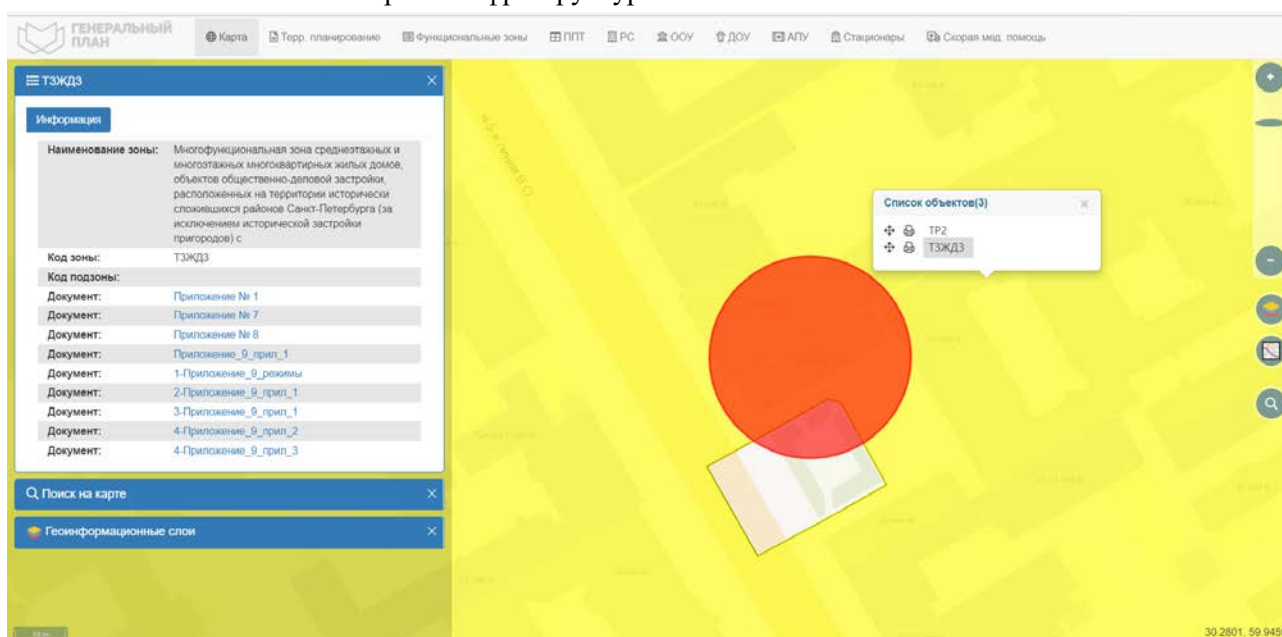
ГЕНЕРАЛЬНЫЙ ПЛАН

Карта | Терр. планирование | Функциональные зоны | ППТ | РС | ООУ | ДОУ | АПУ | Стационары | Скорая мед. помощь

ТЗЖД3

Информация

| | |
|---|---|
| Наименование зоны: | Многофункциональная зона среднеэтажных и многоэтажных многоквартирных жилых домов, объектов общественно-деловой застройки, расположенных на территории исторически сложившихся районов Санкт-Петербурга (за исключением исторической застройки пригородов) с |
| Код зоны: | ТЗЖД3 |
| Код подзоны: | |
| Документ: | Приложение № 1 |
| Документ: | Приложение № 7 |
| Документ: | Приложение № 8 |
| Документ: | Приложение_9_прил_1 |
| Документ: | 1-Приложение_9_режимы |
| Документ: | 2-Приложение_9_прил_1 |
| Документ: | 3-Приложение_9_прил_1 |
| Документ: | 4-Приложение_9_прил_2 |
| Документ: | 4-Приложение_9_прил_3 |

Поиск на карте

Геоинформационные слои

Список объектов(3)

ТР2

ТЗЖД3

30.2801, 59.945